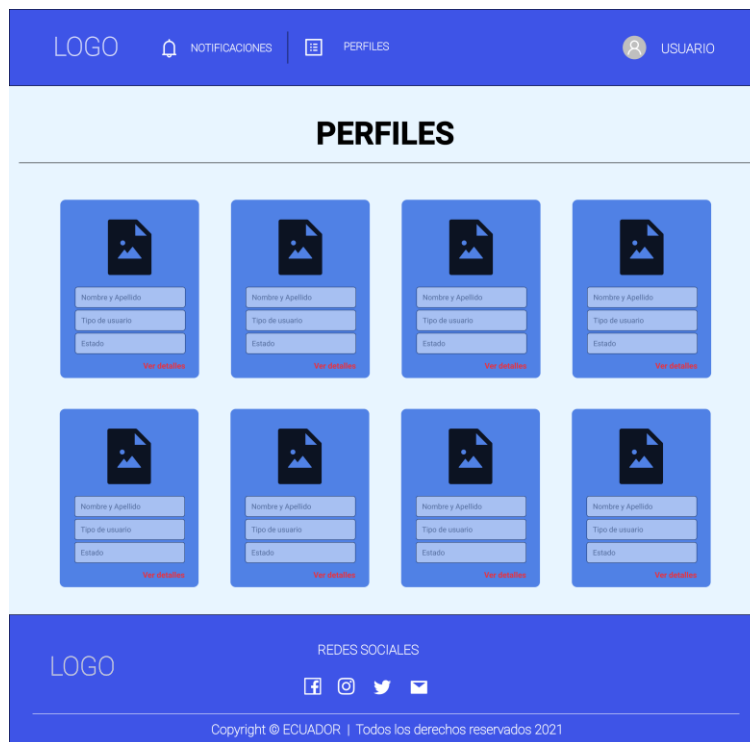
LOGO NOTIFICACIONES PERFILES USUARIO

PERFILES

Nombre y Apellido
Tipo de usuario
Estado
Ver detalles

Nombre y Apellido
Tipo de usuario
Estado
Ver detalles

Nombre y Apellido
Tipo de usuario
Estado
Ver detalles

Nombre y Apellido
Tipo de usuario
Estado
Ver detalles

Nombre y Apellido
Tipo de usuario
Estado
Ver detalles

Nombre y Apellido
Tipo de usuario
Estado
Ver detalles

Nombre y Apellido
Tipo de usuario
Estado
Ver detalles

Nombre y Apellido
Tipo de usuario
Estado
Ver detalles

LOGO

REDES SOCIALES

Copyright © ECUADOR | Todos los derechos reservados 2021